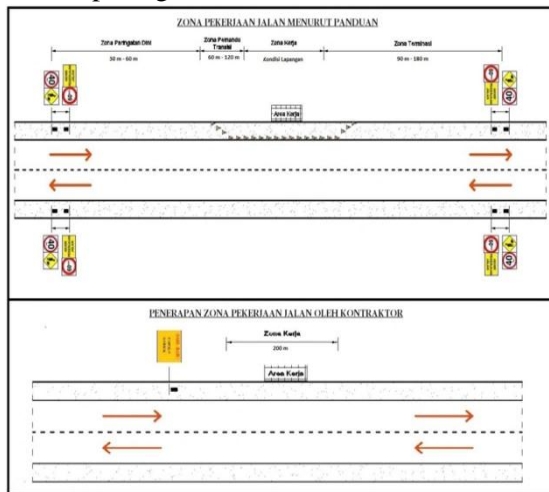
ZONA PEKERJAAN JALAN MENURUT PANDUAN

Zona Peringatan Dini
30 m - 60 m

Zona Pemandu Transisi
60 m - 120 m

Zona Kerja
Kondisi Lapangan

Zona Terminasi
90 m - 180 m

40

Area Kerja

40

40

40

PENERAPAN ZONA PEKERJAAN JALAN OLEH KONTRAKTOR

Zona Kerja
200 m

Area Kerja